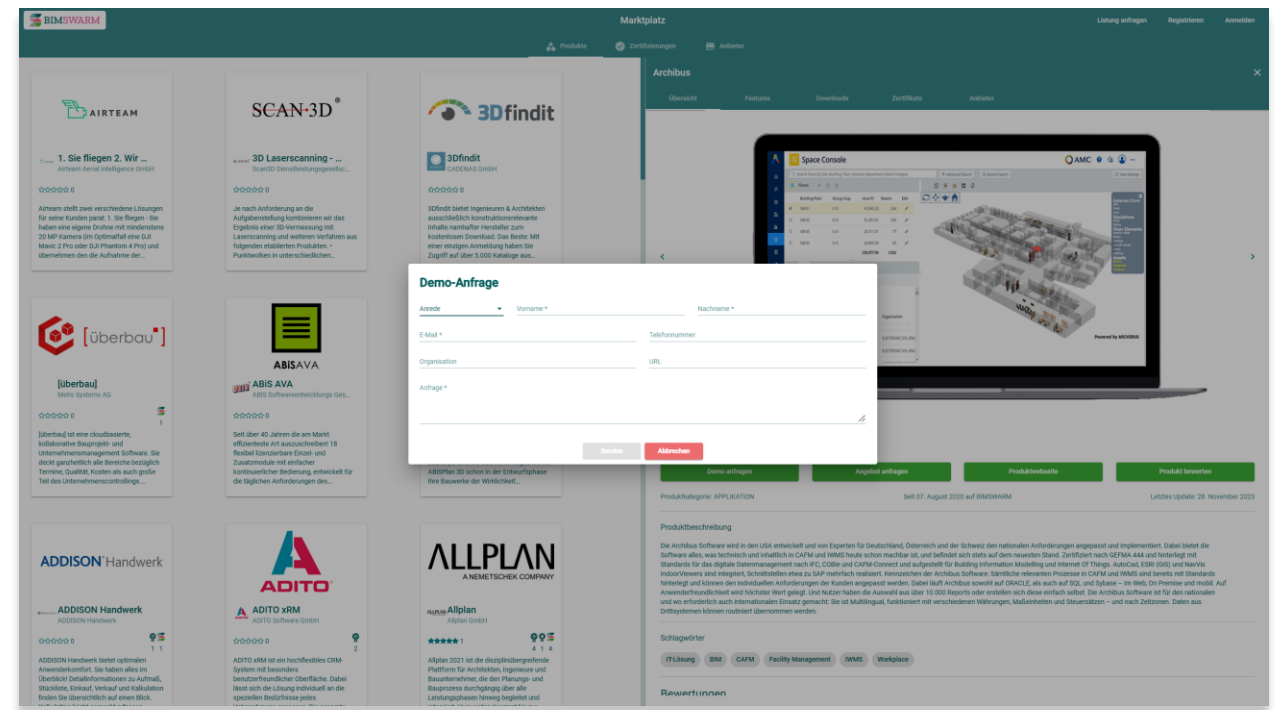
BIMSWARM

Marktplatz

Listung anfragen Registrieren Anmelden

Produkte Zertifizierungen Anbieter

AIRTEAM

1. Sie fliegen 2. Wir ...
Airteam Aerial Intelligence GmbH

0

Airteam stellt zwei verschiedene Lösungen für seine Kunden parat: 1. Sie fliegen - Sie haben eine eigene Drohne mit mindestens 20 MP Kamera (im Optimalfall eine DJI Mavic 2 Pro oder DJI Phantom 4 Pro) und übernehmen den die Aufnahme der...

SCAN-3D

3D Laserscanning - ...
Scan3D Dienstleistungsgesellsc...

0

Je nach Anforderung an die Aufgabenstellung kombinieren wir das Ergebnis einer 3D-Vermessung mit Laserscanning und weiteren Verfahren aus folgenden etablierten Produkten. • Punktwolken in unterschiedlichen...

3Dfindit

3Dfindit
CADENAS GmbH

0

3Dfindit bietet Ingenieuren & Architekten ausschließlich konstruktionsrelevante Inhalte namhafter Hersteller zum kostenlosen Download. Das Beste: Mit einer einzigen Anmeldung haben Sie Zugriff auf über 5.000 Kataloge aus...

[überbau]

[überbau]
Metis Systems AG

0

1

[überbau] ist eine cloudbasierte, kollaborative Bauprojekt- und Unternehmensmanagement Software. Sie deckt ganzheitlich alle Bereiche bezüglich Termine, Qualität, Kosten als auch große Teil des Unternehmenscontrollings...

ABISAVA

ABiS AVA
ABIS Softwareentwicklungs Ges...

0

Seit über 40 Jahren die am Markt effizienteste Art auszuschreiben! 18 flexibel lizenzierbare Einzel- und Zusatzmodule mit einfacher kontinuierlicher Bedienung, entwickelt für die täglichen Anforderungen des...

ABISPlan 3D schon in der Entwurfsphase Ihre Bauwerke der Wirklichkeit...

ADDISON Handwerk

ADDISON Handwerk
ADDISON Handwerk

0

1 1

ADDISON Handwerk bietet optimalen Anwenderkomfort. Sie haben alles im Überblick! Detailinformationen zu Aufmaß, Stückliste, Einkauf, Verkauf und Kalkulation finden Sie übersichtlich auf einen Blick.

ADITO

ADITO xRM
ADITO Software GmbH

0

2

ADITO xRM ist ein hochflexibles CRM-System mit besonders benutzerfreundlicher Oberfläche. Dabei lässt sich die Lösung individuell an die speziellen Bedürfnisse jedes

ALLPLAN
A NEMETSCHEK COMPANY

Allplan
Allplan GmbH

1

4 1 4

Allplan 2021 ist die disziplinübergreifende Plattform für Architekten, Ingenieure und Bauunternehmer, die den Planungs- und Bauprozess durchgängig über alle Leistungsphasen hinweg begleitet und

Archibus

Übersicht Features Downloads Zertifikate Anbieter

Space Console

AMC

Powered by ARCHIBUS

Demo-Anfrage

Anrede
Vorname *
Nachname *
E-Mail *
Telefonnummer
Organisation
URL
Anfrage *

Senden Abbrechen

Demo anfragen Angebot anfragen Produktwebseite Produkt bewerten

Produktkategorie: APPLIKATION
Seit 07. August 2020 auf BIMSWARM
Letztes Update: 28. November 2023

Produktbeschreibung

Die Archibus Software wird in den USA entwickelt und von Experten für Deutschland, Österreich und der Schweiz den nationalen Anforderungen angepasst und implementiert. Dabei bietet die Software alles, was technisch und inhaltlich in CAFM und IWMS heute schon machbar ist, und befindet sich stets auf dem neuesten Stand. Zertifiziert nach GEFMA 444 und hinterlegt mit Standards für das digitale Datenmanagement nach IFC, COBie und CAFM-Connect und aufgestellt für Building Information Modelling und Internet Of Things. AutoCad, ESRI (GIS) und NavVis IndoorViewers sind integriert, Schnittstellen etwa zu SAP mehrfach realisiert. Kennzeichen der Archibus Software: Sämtliche relevanten Prozesse in CAFM und IWMS sind bereits mit Standards hinterlegt und können den individuellen Anforderungen der Kunden angepasst werden. Dabei läuft Archibus sowohl auf ORACLE, als auch auf SQL und Sybase – im Web, On Premise und mobil. Auf Anwenderfreundlichkeit wird höchster Wert gelegt. Und Nutzer haben die Auswahl aus über 10.000 Reports oder erstellen sich diese einfach selbst. Die Archibus Software ist für den nationalen und wo erforderlich auch internationalen Einsatz gemacht: Sie ist Multilingual, funktioniert mit verschiedenen Währungen, Maßeinheiten und Steuersätzen – und nach Zeitzonen. Daten aus Drittsystemen können routiniert übernommen werden.

Schlagwörter

IT-Lösung BIM CAFM Facility Management IWMS Workplace

Bewertungen